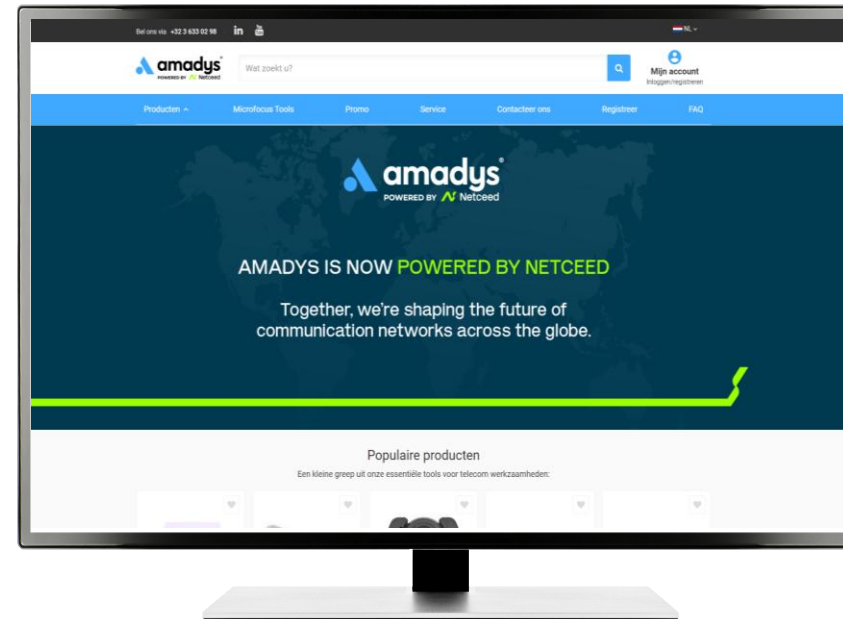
Bel ons via: +32 3 633 02 98 in

NL

amadys POWERED BY Netceed

Wat zoekt u?

Mijn account
Inloggen/registreren

Producten Microfocus Tools Promo Service Contacteer ons Registreer FAQ

amadys
POWERED BY Netceed

AMADYS IS NOW POWERED BY NETCEED

Together, we're shaping the future of communication networks across the globe.

Populaire producten

Een kleine greep uit onze essentiële tools voor telecom werkzaamheden: